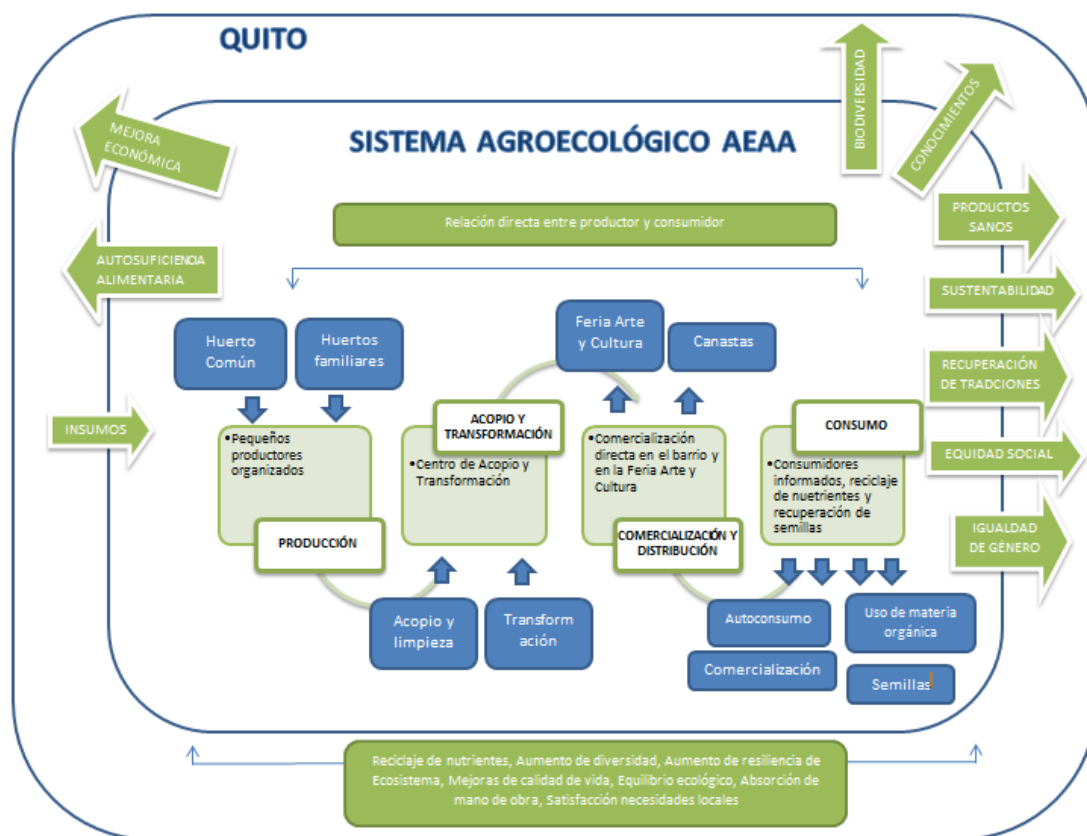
QUITO

SISTEMA AGROECOLÓGICO AEAA

MEJORA ECONÓMICA

BIODIVERSIDAD

CONOCIMIENTOS

Relación directa entre productor y consumidor

AUTOSUFICIENCIA ALIMENTARIA

PRODUCTOS SANOS

SUSTENTABILIDAD

RECUPERACIÓN DE TRADICIONES

EQUIDAD SOCIAL

IGUALDAD DE GÉNERO

INSUMOS

Huerto Común

Huertos familiares

•Pequeños productores organizados

PRODUCCIÓN

ACOPIO Y TRANSFORMACIÓN

•Centro de Acopio y Transformación

Acopio y limpieza

Transformación

Feria Arte y Cultura

Canastas

•Comercialización directa en el barrio y en la Feria Arte y Cultura

COMERCIALIZACIÓN Y DISTRIBUCIÓN

CONSUMO

•Consumidores informados, reciclaje de nuetrientes y recuperación de semillas

Autoconsumo

Uso de materia orgánica

Comercialización

Semillas

Reciclaje de nutrientes, Aumento de diversidad, Aumento de resiliencia de Ecosistema, Mejoras de calidad de vida, Equilibrio ecológico, Absorción de mano de obra, Satisfacción necesidades locales